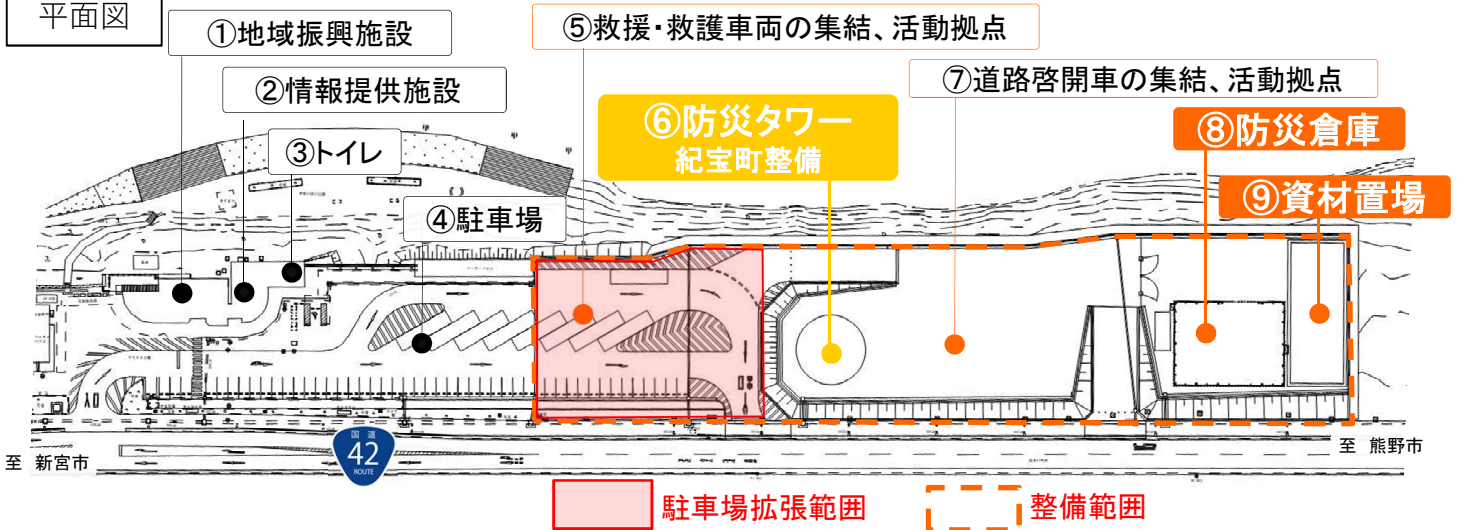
平面図

①地域振興施設

②情報提供施設

③トイレ

④駐車場

⑤救援･救護車両の集結、活動拠点

⑥防災タワー
紀宝町整備

⑦道路啓開車の集結、活動拠点

⑧防災倉庫

⑨資材置場

国道
42
ROUTE

至 新宮市

至 熊野市

駐車場拡張範囲

整備範囲